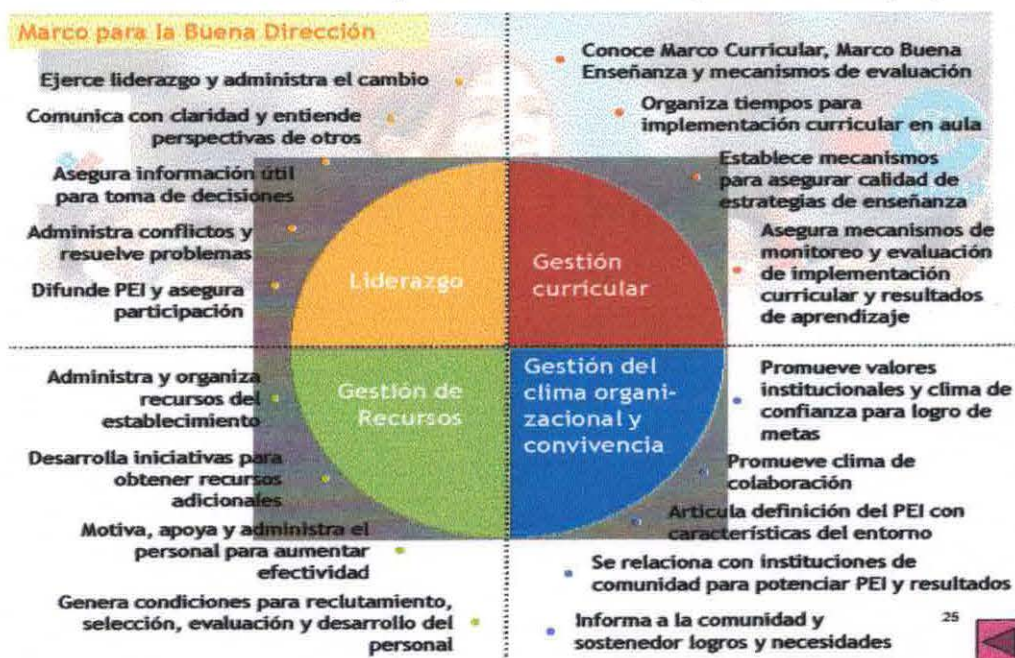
Marco para la Buena Dirección

Ejerce liderazgo y administra el cambio

Comunica con claridad y entiende perspectivas de otros

Asegura información útil para toma de decisiones

Administra conflictos y resuelve problemas

Difunde PEI y asegura participación

Conoce Marco Curricular, Marco Buena Enseñanza y mecanismos de evaluación

Organiza tiempos para implementación curricular en aula

Establece mecanismos para asegurar calidad de estrategias de enseñanza

Asegura mecanismos de monitoreo y evaluación de implementación curricular y resultados de aprendizaje

Liderazgo

Gestión curricular

Gestión de Recursos

Gestión del clima organizacional y convivencia

Administra y organiza recursos del establecimiento

Desarrolla iniciativas para obtener recursos adicionales

Motiva, apoya y administra el personal para aumentar efectividad

Genera condiciones para reclutamiento, selección, evaluación y desarrollo del personal

Promueve valores institucionales y clima de confianza para logro de metas

Promueve clima de colaboración

Articula definición del PEI con características del entorno

Se relaciona con instituciones de comunidad para potenciar PEI y resultados

Informa a la comunidad y sostenedor logros y necesidades

25